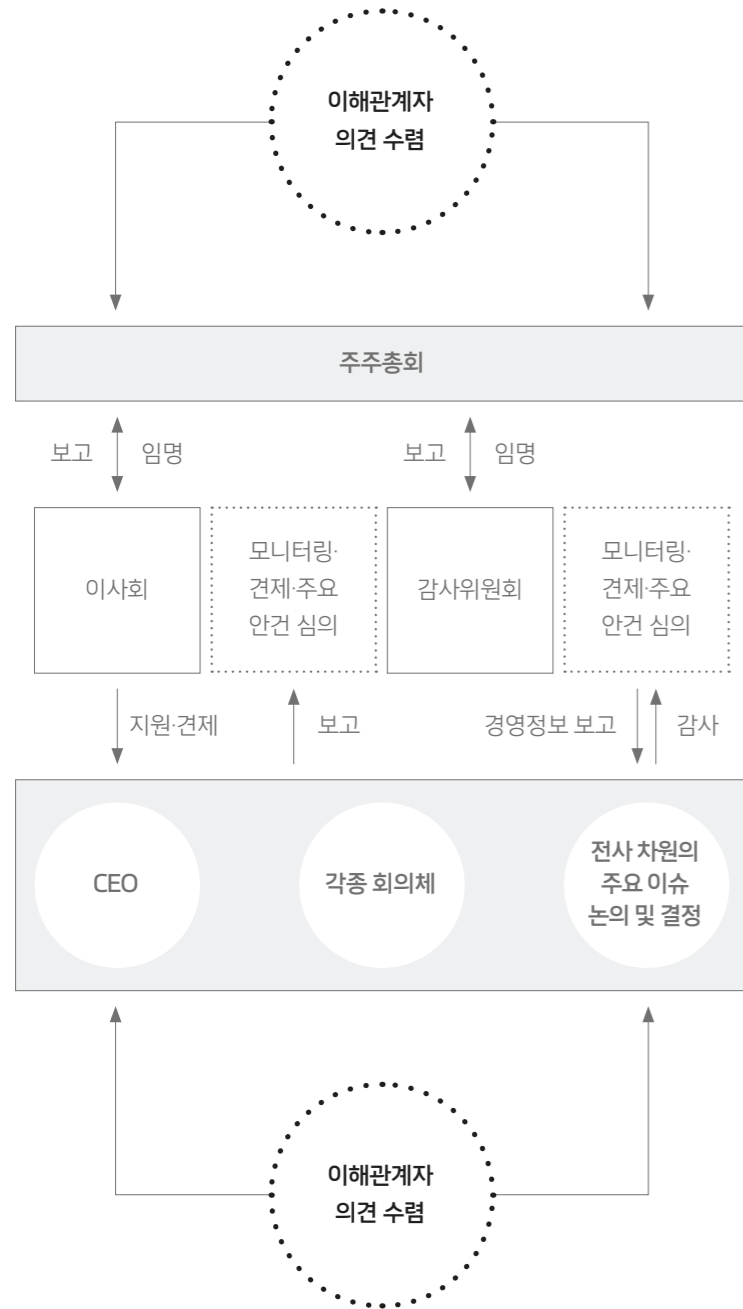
이해관계자
의견 수렴

주주총회

보고 임명

보고 임명

이사회

모니터링·
견제·주요
안건 심의

감사위원회

모니터링·
견제·주요
안건 심의

지원·견제

보고

경영정보 보고

감사

CEO

각종 회의체

전사 차원의
주요 이슈
논의 및 결정

이해관계자
의견 수렴